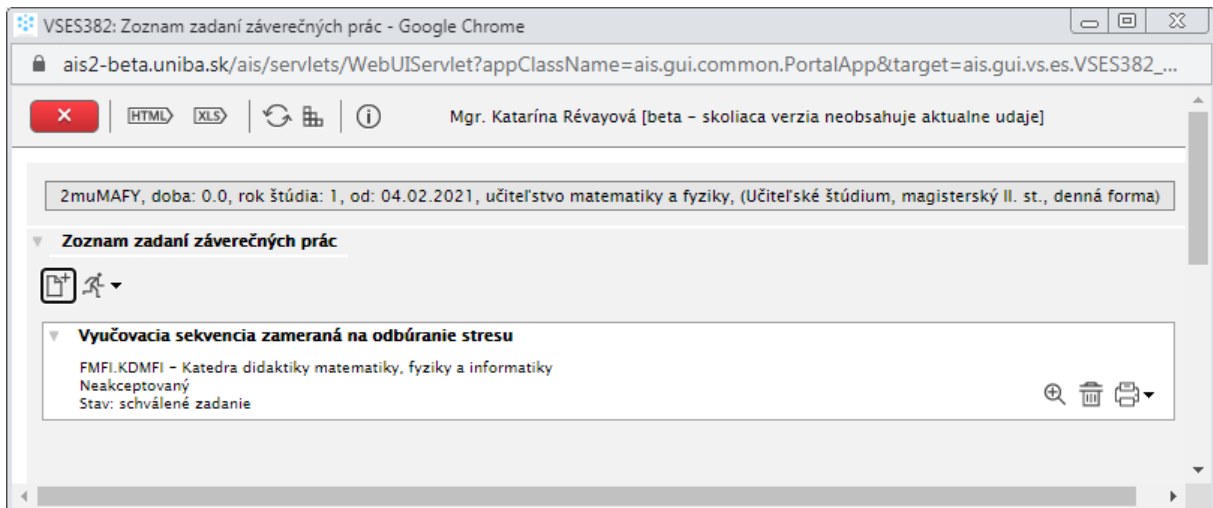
VSES382: Zoznam zadaní záverečných prác - Google Chrome

ais2-beta.uniba.sk/ais/servlets/WebUIServlet?appClassName=ais.gui.common.PortalApp&target=ais.gui.vs.es.VSES382_...

HTML XLS

Mgr. Katarína Révayová [beta - skoliaca verzia neobsahuje aktualne udaje]

2muMAFY, doba: 0.0, rok štúdia: 1, od: 04.02.2021, učiteľstvo matematiky a fyziky, (Učiteľské štúdium, magisterský II. st., denná forma)

Zoznam zadaní záverečných prác

Vyučovacia sekvencia zameraná na odbúranie stresu

FMFI.KDMFI - Katedra didaktiky matematiky, fyziky a informatiky
Neakceptovaný
Stav: schválené zadanie